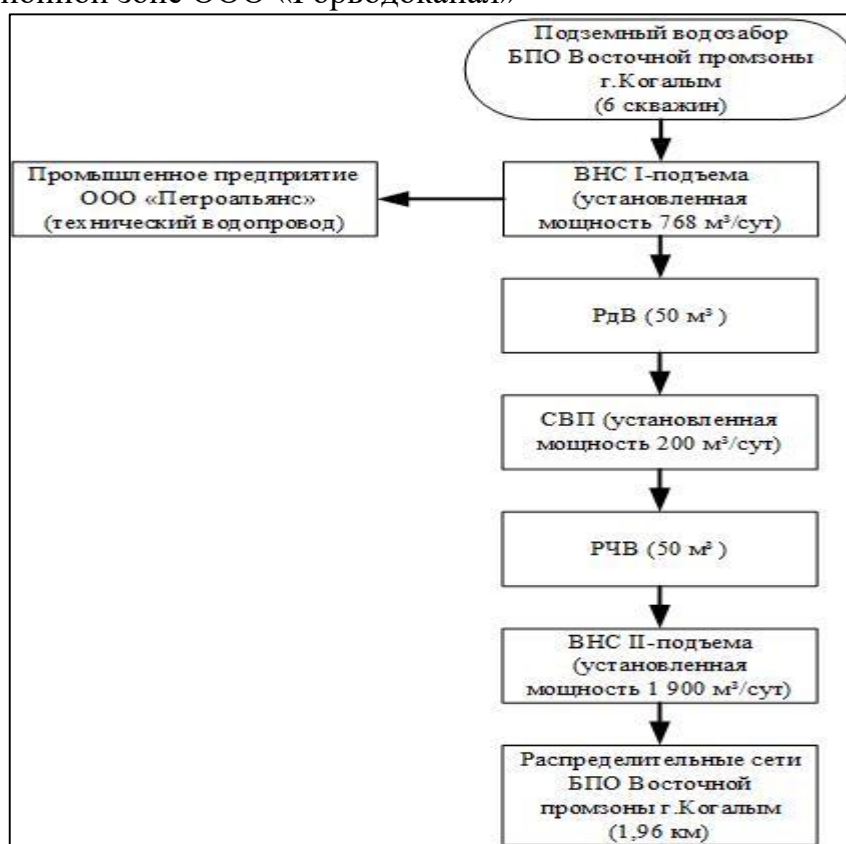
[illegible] зоне ООО «Горводоканал»

Подземный водозабор БПО Восточной промзоны г.Когалым (6 скважин)

ВНС I-подъема (установленная мощность 768 м³/сут)

Промышленное предприятие ООО «Петроальянс» (технический водопровод)

РдВ (50 м³ )

СВП (установленная мощность 200 м³/сут)

РЧВ (50 м³ )

ВНС II-подъема (установленная мощность 1 900 м³/сут)

Распределительные сети БПО Восточной промзоны г.Когалым (1,96 км)